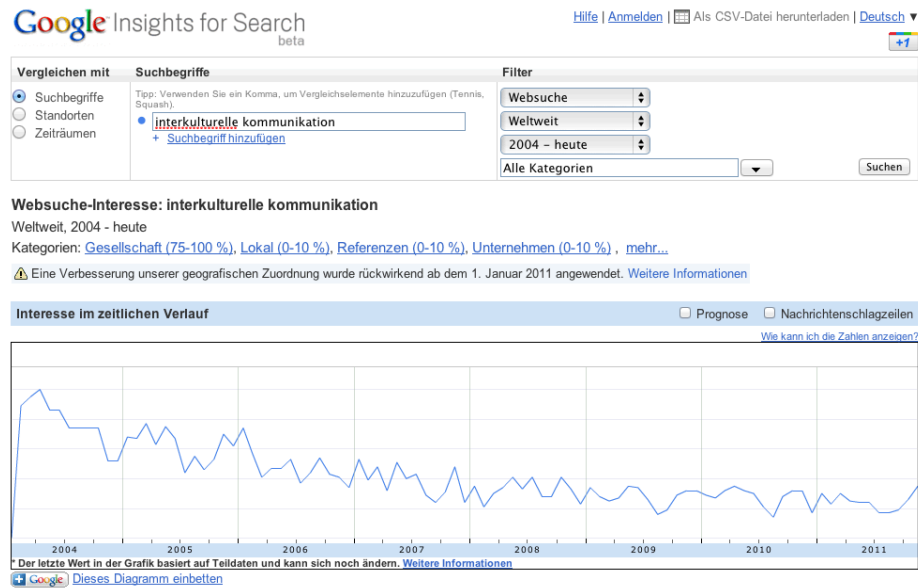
Google Insights for Search beta

Hilfe | Anmelden | Als CSV-Datei herunterladen | Deutsch ▼

+1

| Vergleichen mit | Suchbegriffe | Filter |
|---|---|---|
| Suchbegriffe<br>Standorten<br>Zeiträumen | Tipp: Verwenden Sie ein Komma, um Vergleichselemente hinzuzufügen (Tennis, Squash).<br>interkulturelle kommunikation<br>+ Suchbegriff hinzufügen | Websuche<br>Weltweit<br>2004 - heute<br>Alle Kategorien<br>Suchen |

Websuche-Interesse: interkulturelle kommunikation

Weltweit, 2004 - heute

Kategorien: Gesellschaft (75-100 %), Lokal (0-10 %), Referenzen (0-10 %), Unternehmen (0-10 %) , mehr...

Eine Verbesserung unserer geografischen Zuordnung wurde rückwirkend ab dem 1. Januar 2011 angewendet. Weitere Informationen

Interesse im zeitlichen Verlauf

Prognose Nachrichtenschlagzeilen

Wie kann ich die Zahlen anzeigen?

2004 2005 2006 2007 2008 2009 2010 2011

* Der letzte Wert in der Grafik basiert auf Teildaten und kann sich noch ändern. Weitere Informationen

Google Dieses Diagramm einbetten